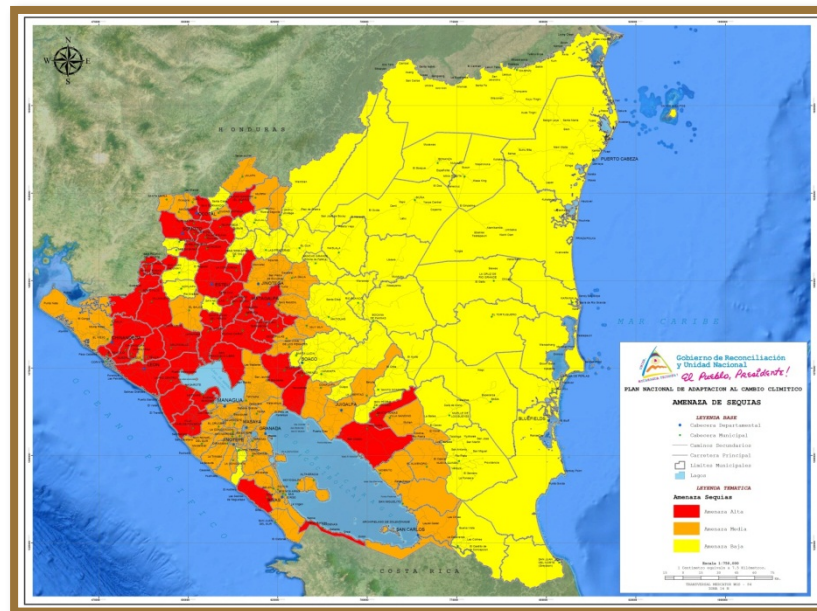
N
S
E
W

HONDURAS

PUERTO CABEZA

MAR CARIBE

OCEANO PACIFICO

MANAGUA

MASAYA

GRANADA

JINOTEGA

BLUEFIELDS

SAN CARLOS

COSTA RICA

Gobierno de Reconciliación y Unidad Nacional
El Pueblo, Presidente!

PLAN NACIONAL DE ADAPTACION AL CAMBIO CLIMATICO

AMENAZA DE SEQUIAS

LEYENDA BASE
Cabecera Departamental
Cabecera Municipal
Caminos Secundarios
Carretera Principal
Limites Municipales
Lagos

LEYENDA TEMATICA
Amenaza Sequias
Amenaza Alta
Amenaza Media
Amenaza Baja

Escala 1:750,000
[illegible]